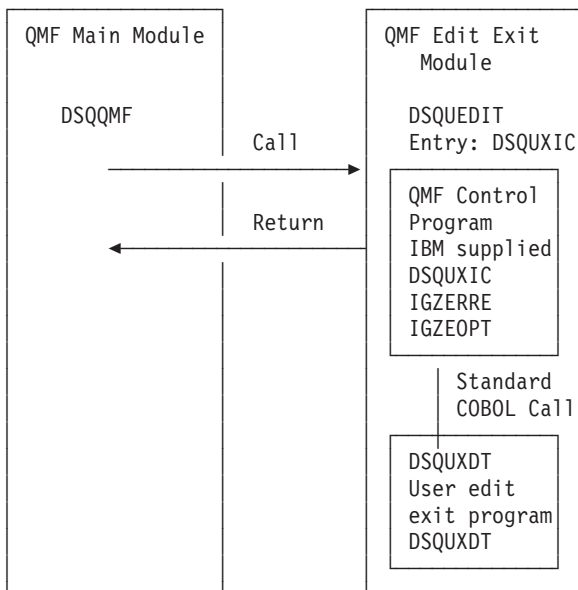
QMF Main Module

DSQQMF

Call

Return

QMF Edit Exit Module

DSQUEDIT
Entry: DSQUXIC

QMF Control Program
IBM supplied
DSQUXIC
IGZERRE
IGZEOPT

Standard COBOL Call

DSQUXDT
User edit exit program
DSQUXDT